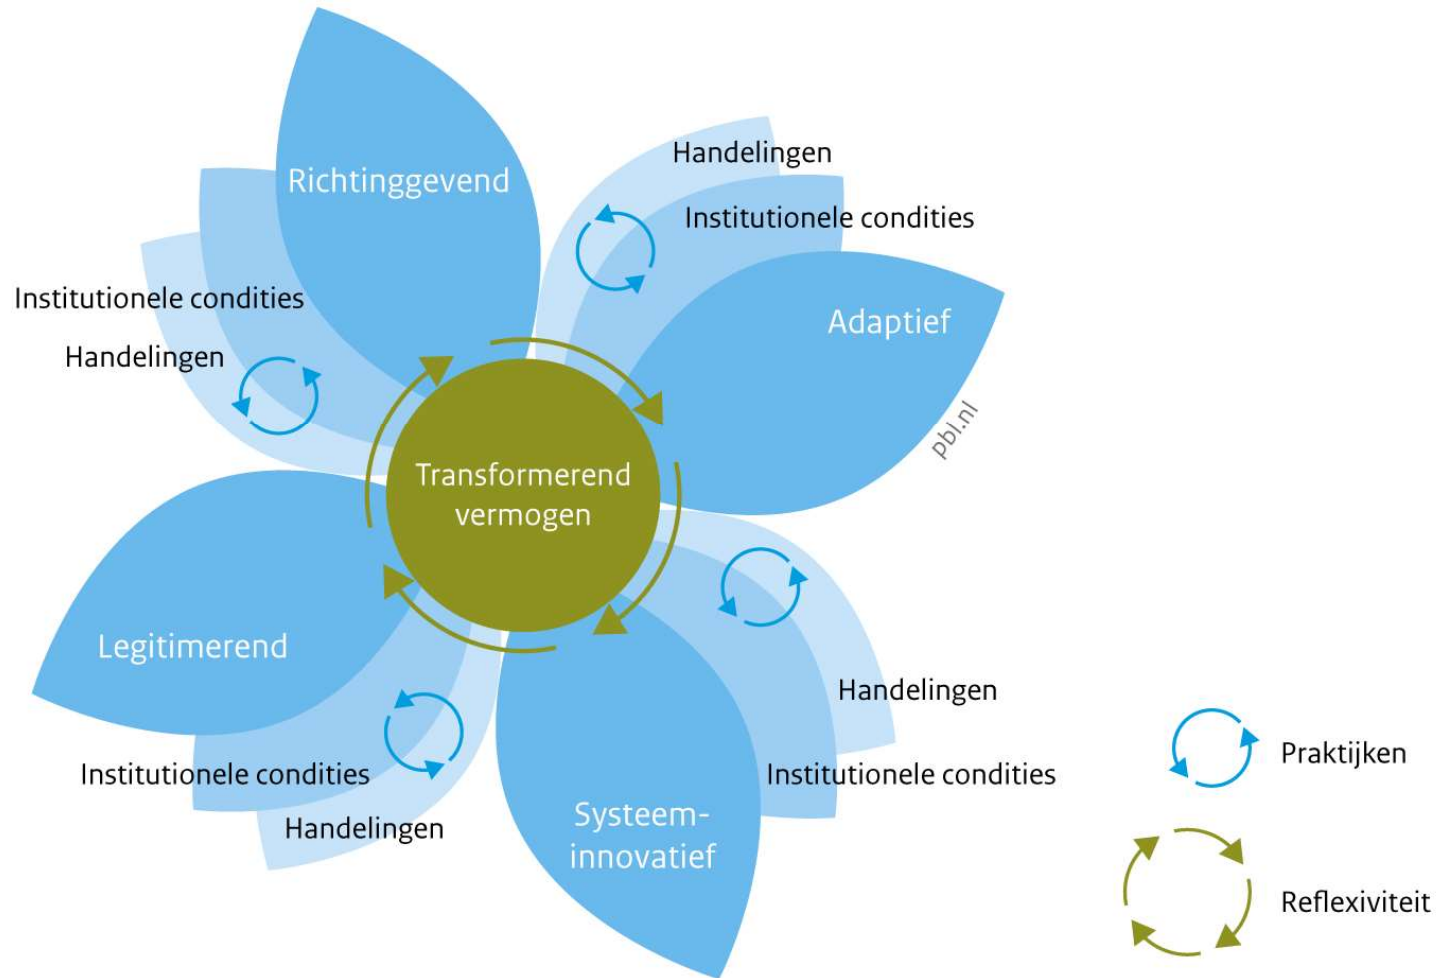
Richtinggevend

Handelingen

Institutionele condities

Adaptief

Institutionele condities

Handelingen

pbl.nl

Transformerend vermogen

Legitimerend

Handelingen

Institutionele condities

Institutionele condities

Handelingen

Systeem-innovatief

Praktijken

Reflexiviteit